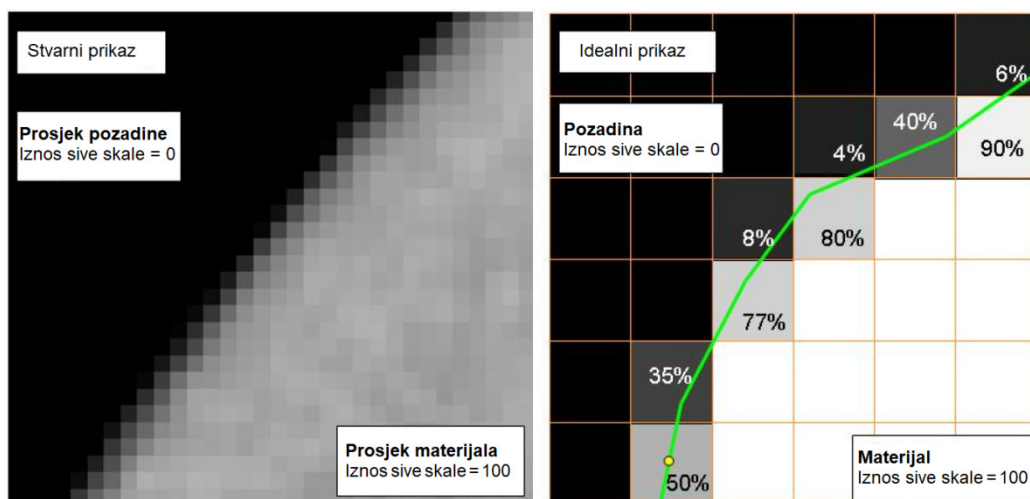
Stvarni prikaz

Prosjek pozadine
Iznos sive skale = 0

Prosjek materijala
Iznos sive skale = 100

Idealni prikaz

Pozadina
Iznos sive skale = 0

6%
40%
4%
90%
8%
80%
77%
35%
50%

Materijal
Iznos sive skale = 100